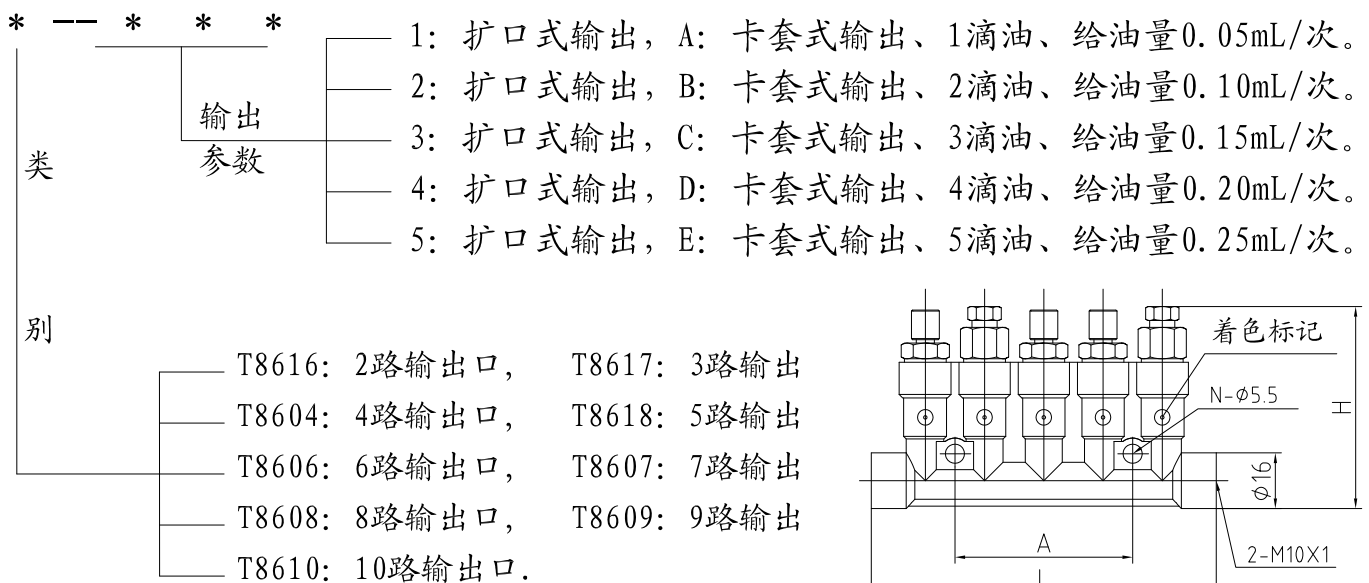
* —— * * *

输出
参数

1：扩口式输出，A：卡套式输出、1滴油、给油量0.05mL/次。
2：扩口式输出，B：卡套式输出、2滴油、给油量0.10mL/次。
3：扩口式输出，C：卡套式输出、3滴油、给油量0.15mL/次。
4：扩口式输出，D：卡套式输出、4滴油、给油量0.20mL/次。
5：扩口式输出，E：卡套式输出、5滴油、给油量0.25mL/次。

类
别

T8616：2路输出口， T8617：3路输出
T8604：4路输出口， T8618：5路输出
T8606：6路输出口， T8607：7路输出
T8608：8路输出口， T8609：9路输出
T8610：10路输出口.

着色标记
N-$\phi$5.5
H
$\phi$16
A
L
2-M10X1